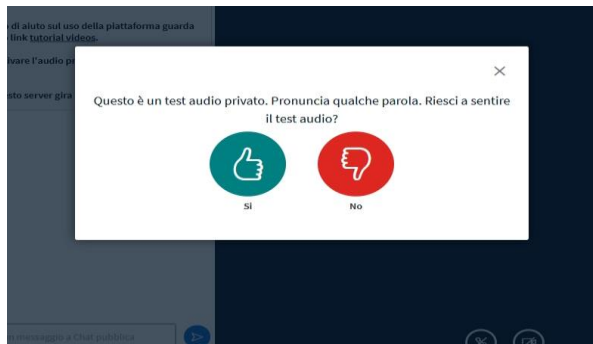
di aiuto sul uso della piattaforma guarda link tutorial videos.

ivare l'audio p

sto server gira

Questo è un test audio privato. Pronuncia qualche parola. Riesci a sentire il test audio?

Si

No

messaggio a Chat pubblica